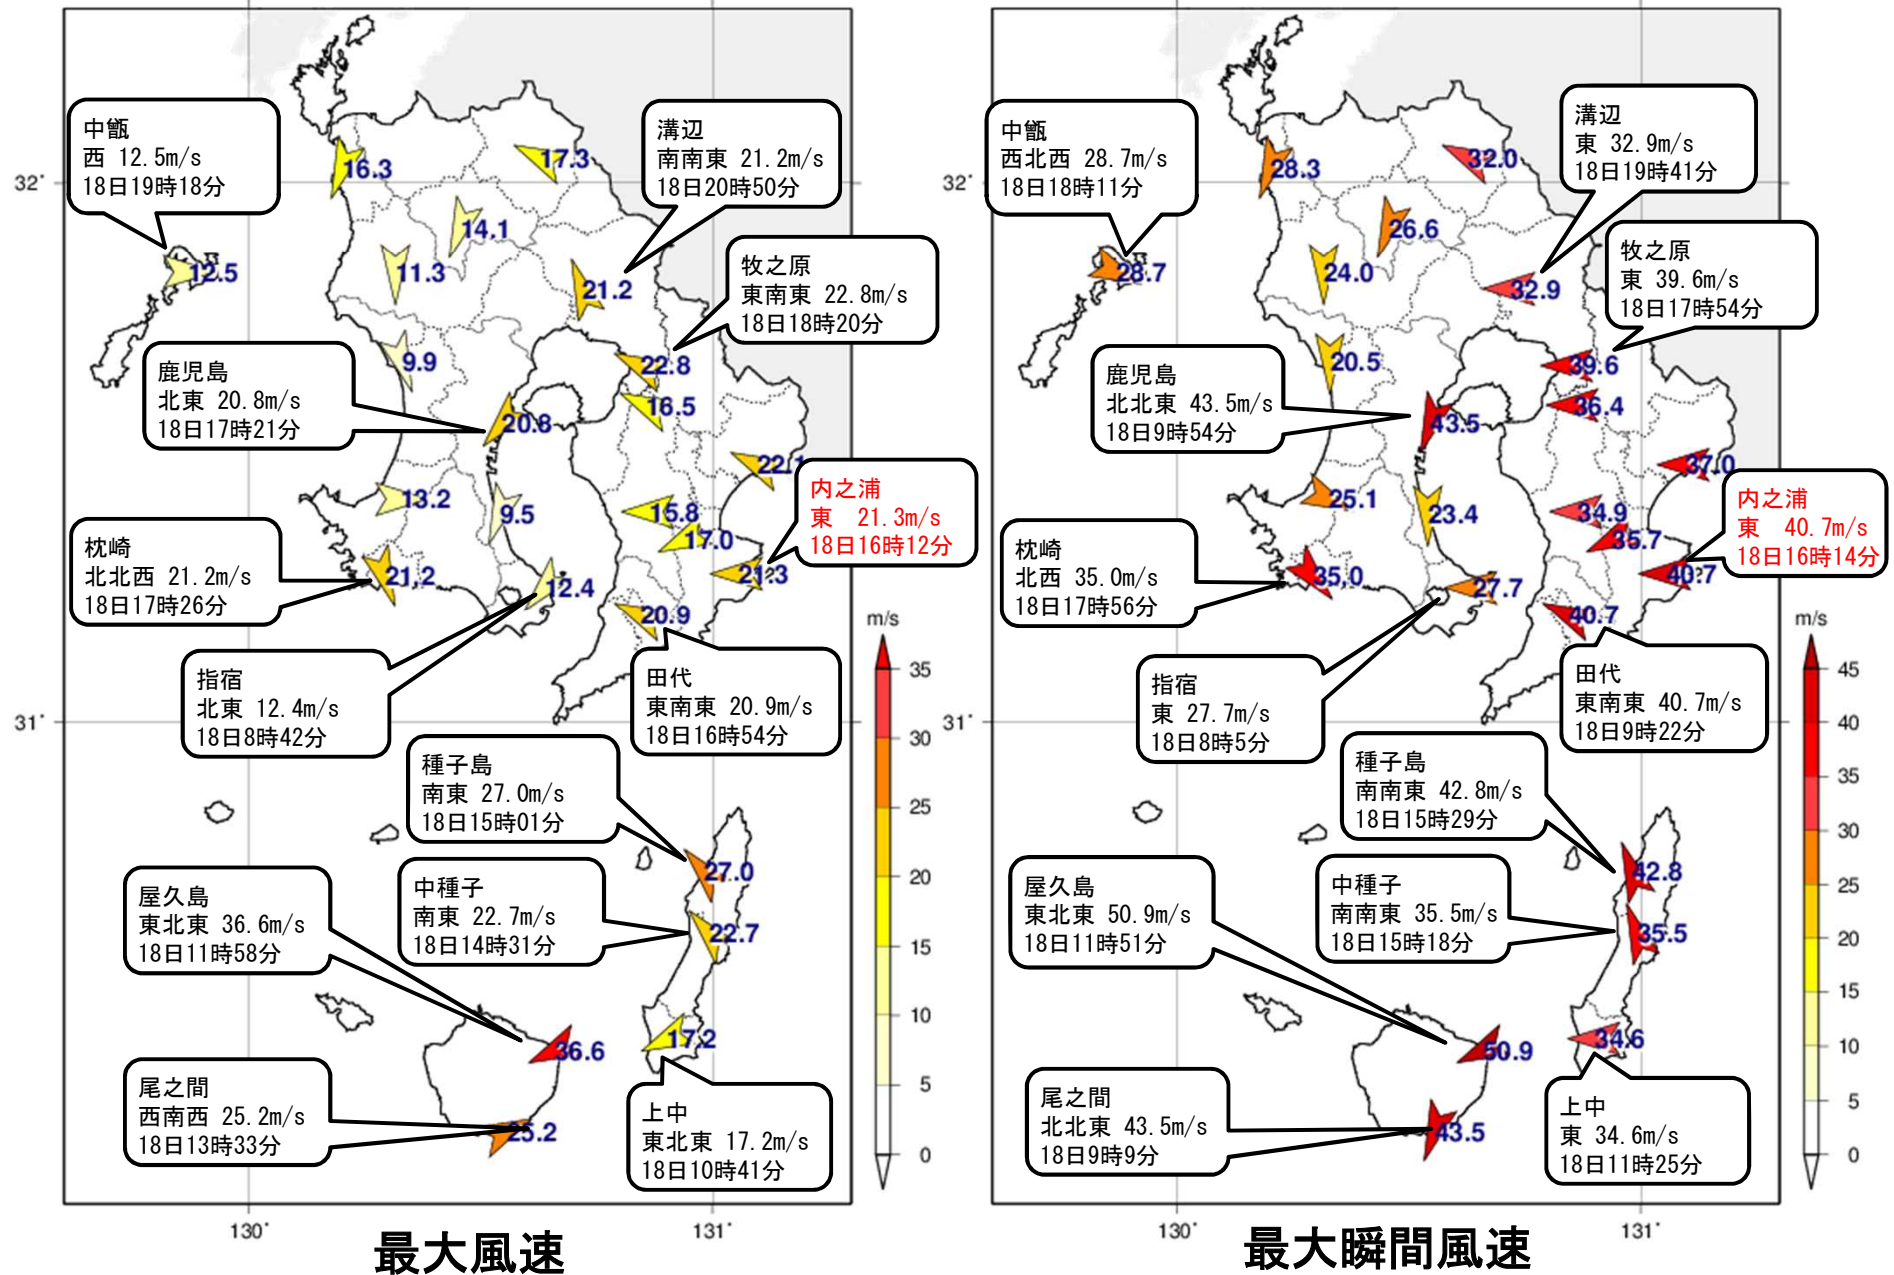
32°

31°

130°

131°

中甑
西 12.5m/s
18日19時18分

溝辺
南南東 21.2m/s
18日20時50分

牧之原
東南東 22.8m/s
18日18時20分

鹿児島
北東 20.8m/s
18日17時21分

内之浦
東 21.3m/s
18日16時12分

枕崎
北北西 21.2m/s
18日17時26分

指宿
北東 12.4m/s
18日8時42分

田代
東南東 20.9m/s
18日16時54分

種子島
南東 27.0m/s
18日15時01分

中種子
南東 22.7m/s
18日14時31分

屋久島
東北東 36.6m/s
18日11時58分

尾之間
西南西 25.2m/s
18日13時33分

上中
東北東 17.2m/s
18日10時41分

16.3 17.3 14.1 12.5 11.3 21.2 22.8 9.9 16.5 20.8 22.1 13.2 9.5 15.8 17.0 21.2 12.4 21.3 20.9 27.0 22.7 17.2 36.6 25.2

m/s
35
30
25
20
15
10
5
0

最大風速

32°

31°

130°

131°

中甑
西北西 28.7m/s
18日18時11分

溝辺
東 32.9m/s
18日19時41分

牧之原
東 39.6m/s
18日17時54分

鹿児島
北北東 43.5m/s
18日9時54分

内之浦
東 40.7m/s
18日16時14分

枕崎
北西 35.0m/s
18日17時56分

指宿
東 27.7m/s
18日8時5分

田代
東南東 40.7m/s
18日9時22分

種子島
南南東 42.8m/s
18日15時29分

中種子
南南東 35.5m/s
18日15時18分

屋久島
東北東 50.9m/s
18日11時51分

尾之間
北北東 43.5m/s
18日9時9分

上中
東 34.6m/s
18日11時25分

28.3 32.0 26.6 28.7 24.0 32.9 20.5 39.6 43.5 36.4 37.0 25.1 23.4 34.9 35.7 35.0 27.7 40.7 40.7 42.8 35.5 34.6 50.9 43.5

m/s
45
40
35
30
25
20
15
10
5
0

最大瞬間風速